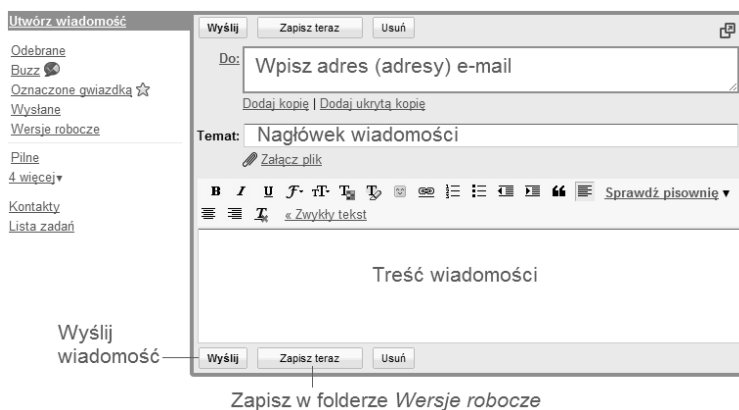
Utwórz wiadomość

Odebrane
Buzz
Oznaczone gwiazdką
Wysłane
Wersje robocze

Pilne
4 więcej▾

Kontakty
Lista zadań

Wyślij | Zapisz teraz | Usuń

Do: Wpisz adres (adresy) e-mail

Dodaj kopię | Dodaj ukrytą kopię

Temat: Nagłówek wiadomości

Załącz plik

Sprawdź pisownię ▾

« Zwykły tekst

Treść wiadomości

Wyślij wiadomość

Wyślij | Zapisz teraz | Usuń

Zapisz w folderze *Wersje robocze*